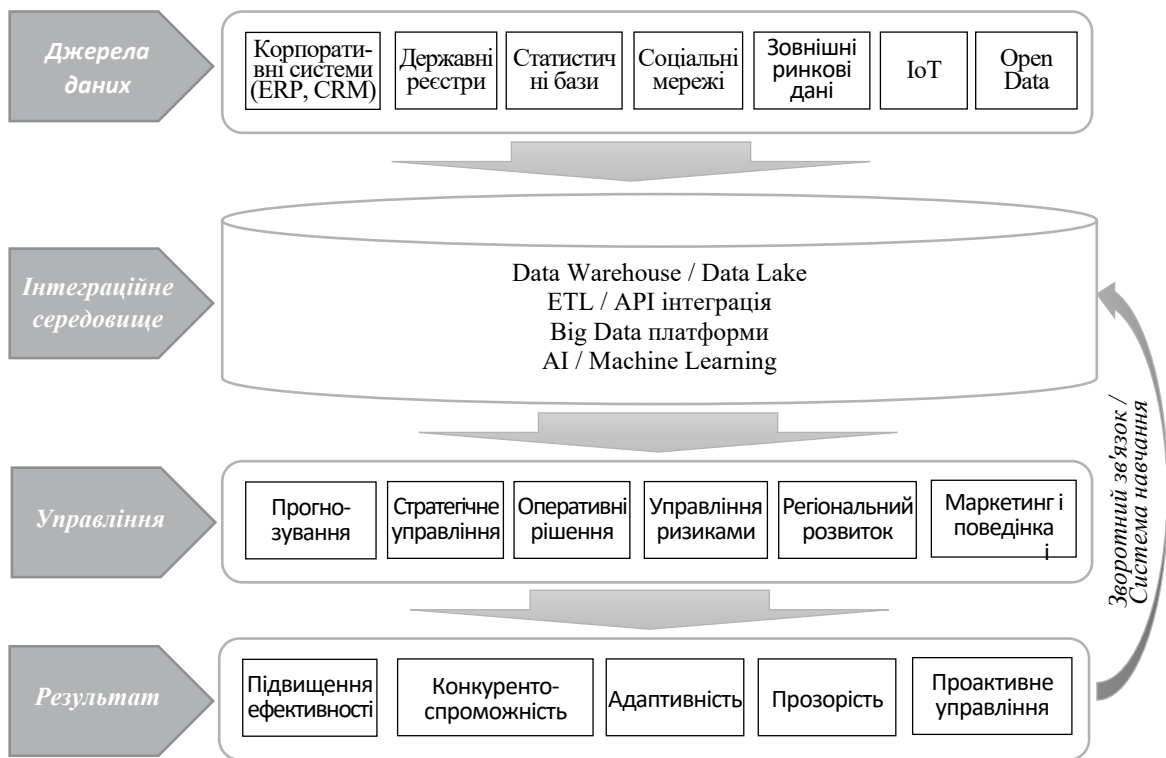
Джерела даних

Корпоративні системи (ERP, CRM)

Державні реєстри

Статистичні бази

Соціальні мережі

Зовнішні ринкові дані

IoT

Open Data

Інтеграційне середовище

Data Warehouse / Data Lake
ETL / API інтеграція
Big Data платформи
AI / Machine Learning

Управління

Прогнозування

Стратегічне управління

Оперативні рішення

Управління ризиками

Регіональний розвиток

Маркетинг і поведінкаі

Результат

Підвищення ефективності

Конкурентоспроможність

Адаптивність

Прозорість

Проактивне управління

Зворотний зв'язок / Система навчання